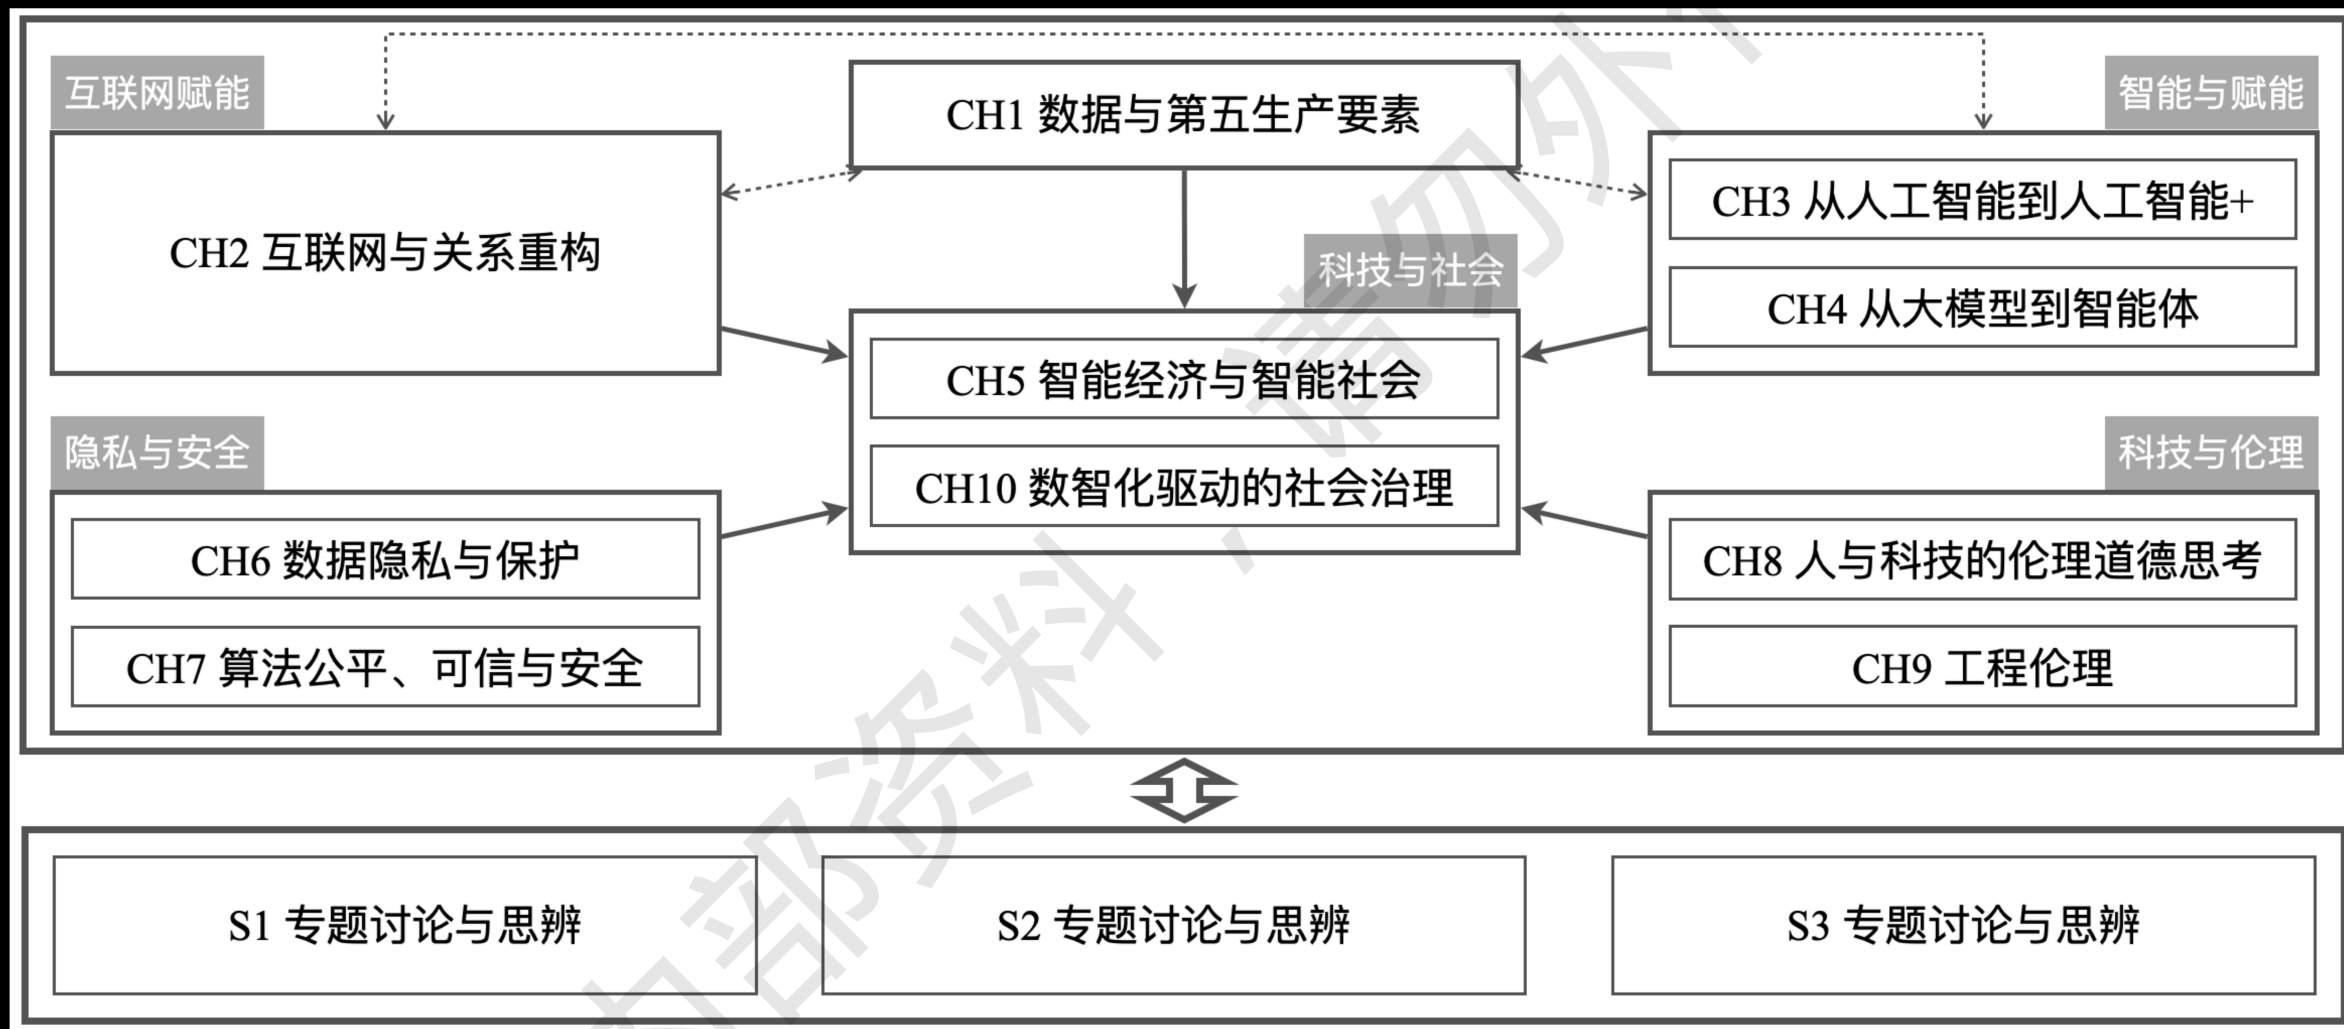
互联网赋能

CH1 数据与第五生产要素

智能与赋能

CH2 互联网与关系重构

CH3 从人工智能到人工智能+

CH4 从大模型到智能体

科技与社会

CH5 智能经济与智能社会

CH10 数智化驱动的社会治理

隐私与安全

CH6 数据隐私与保护

CH7 算法公平、可信与安全

科技与伦理

CH8 人与科技的伦理道德思考

CH9 工程伦理

S1 专题讨论与思辨

S2 专题讨论与思辨

S3 专题讨论与思辨

内部资料，请勿外